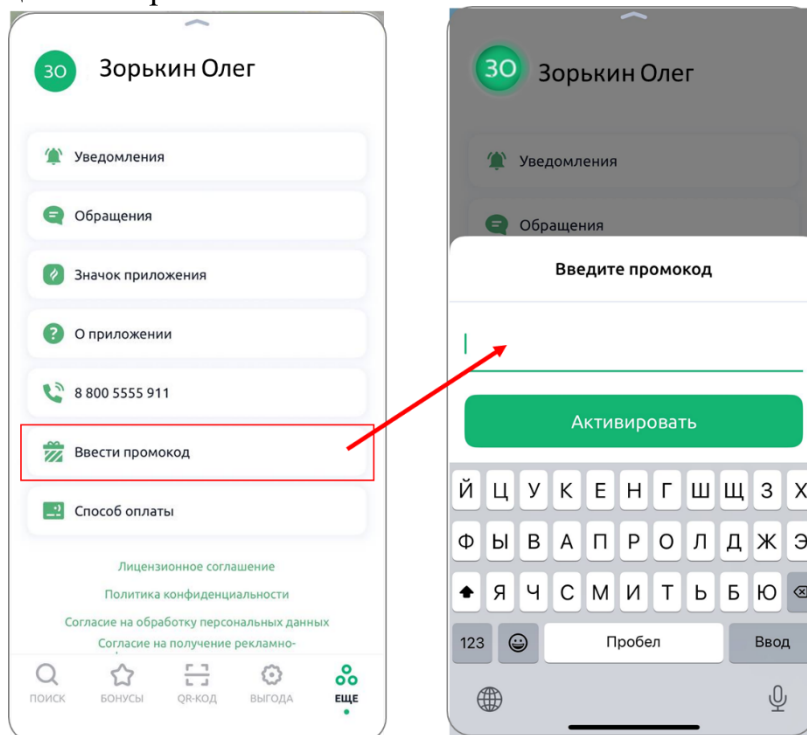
ЗО Зорькин Олег

Уведомления

Обращения

Значок приложения

О приложении

8 800 5555 911

Ввести промокод

Способ оплаты

Лицензионное соглашение

Политика конфиденциальности

Согласие на обработку персональных данных

Согласие на получение рекламно-

ПОИСК БОНУСЫ QR-КОД ВЫГОДА ЕЩЕ

ЗО Зорькин Олег

Уведомления

Обращения

Введите промокод

Активировать

Й Ц У К Е Н Г Ш Щ З Х

Ф Ы В А П Р О Л Д Ж Э

Я Ч С М И Т Ь Б Ю

123 Пробел Ввод